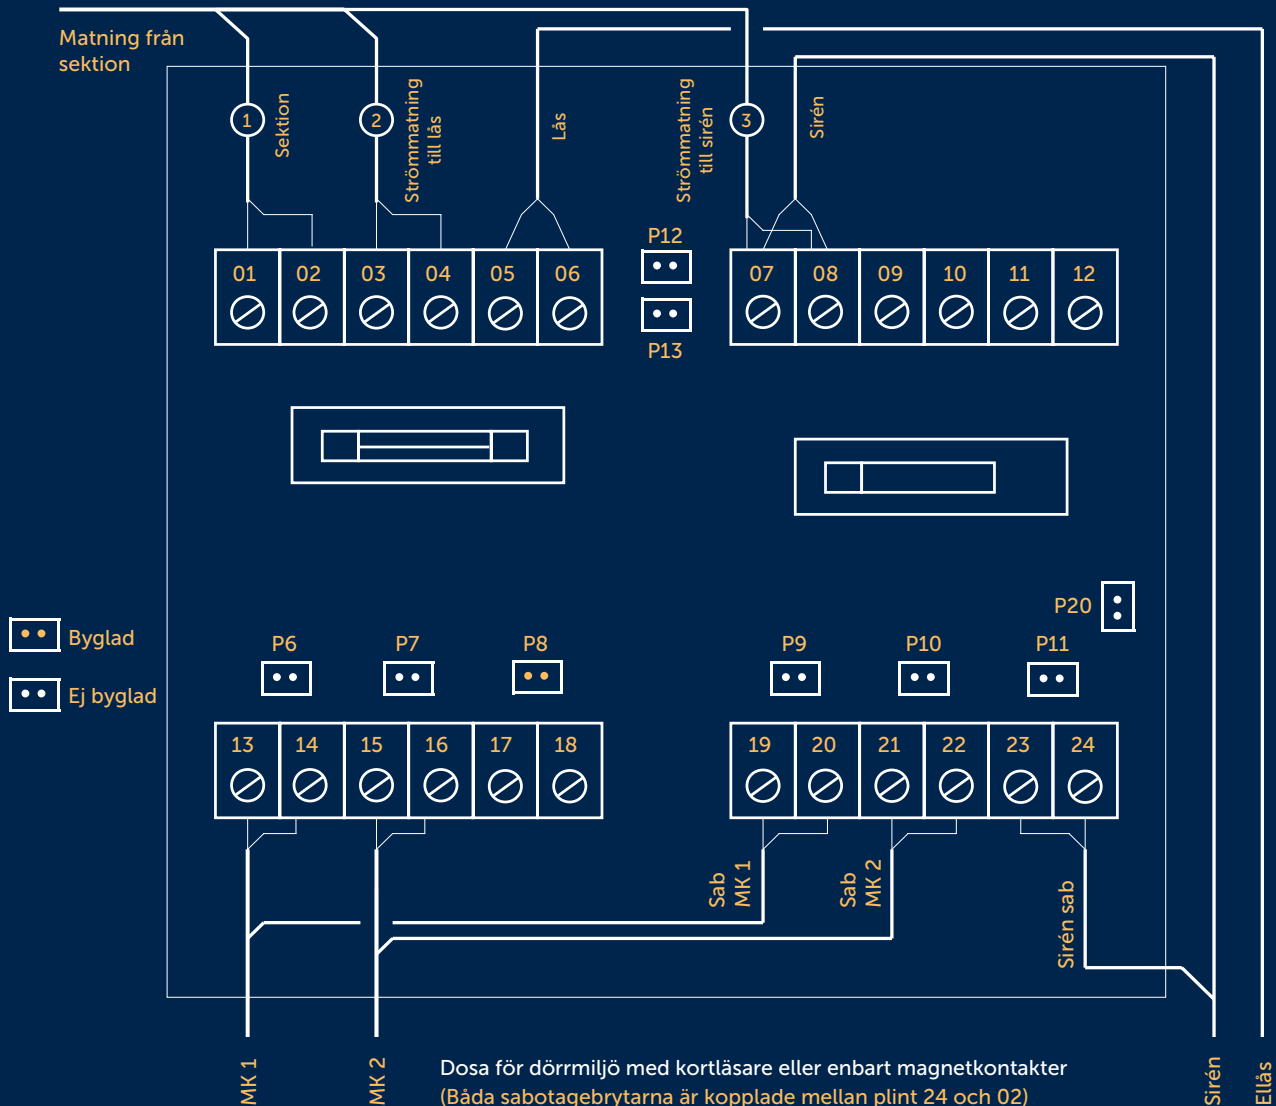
Matning från sektion

1 Sektion

2 Strömmatning till lås

Lås

Strömmatning till sirén

3

Sirén

| 01 | 02 | 03 | 04 | 05 | 06 |
|---|---|---|---|---|---|

P12

P13

| 07 | 08 | 09 | 10 | 11 | 12 |
|---|---|---|---|---|---|

Byglad

Ej byglad

P6 P7 P8

P9 P10 P11

P20

| 13 | 14 | 15 | 16 | 17 | 18 |
|---|---|---|---|---|---|

| 19 | 20 | 21 | 22 | 23 | 24 |
|---|---|---|---|---|---|

Sab MK 1

Sab MK 2

Sirén sab

MK 1

MK 2

Dosa för dörrmiljö med kortläsare eller enbart magnetkontakter
(Båda sabotagebrytarna är kopplade mellan plint 24 och 02)

Sirén

Ellås